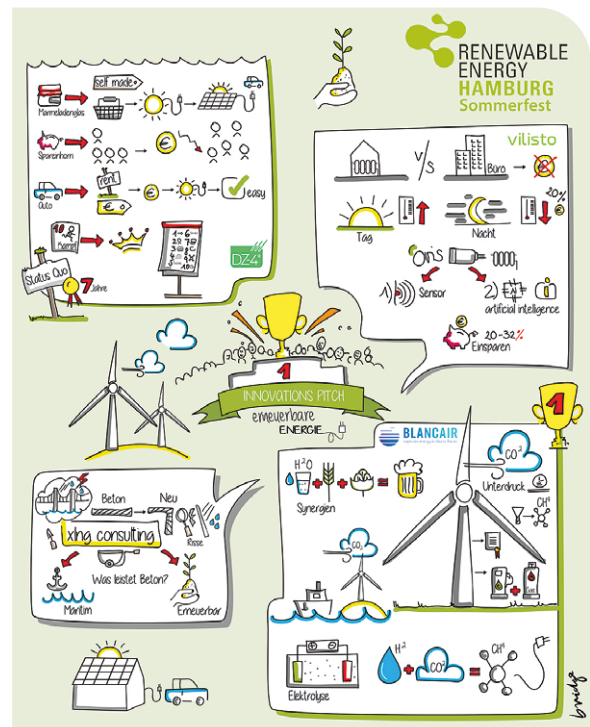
RENEWABLE ENERGY HAMBURG Sommerfest

Marmeladenglas
self made
Sparerhorn
€
Auto
rent
€
easy
10 Kerne
Status Quo
7 Jahre
DZ4

vilisto
V/S
Büro
20%
Tag
Nacht
on's
1) Sensor
2) artificial intelligence
20-32% Einsparen

1
INNOVATIONS PITCH
erneuerbare ENERGIE

BLANCAIR
$CO^2$
Unterdruck
$CH^4$
$H^2O$
Synergien
$CO_2$

Beton
Neu
Risse
xing consulting
Was leistet Beton?
Maritim
Erneuerbar

$H^2$
$CO^2$
$CH^4$
Elektrolyse